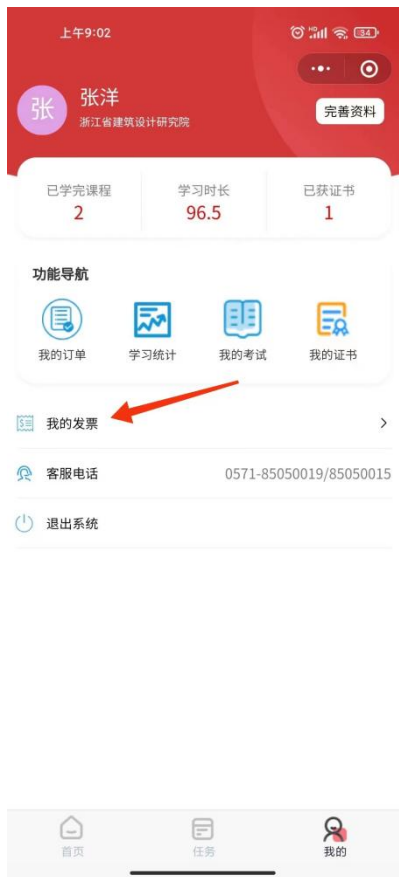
上午9:02

34

张

张洋

浙江省建筑设计研究院

完善资料

已学完课程
2

学习时长
96.5

已获证书
1

功能导航

我的订单

学习统计

我的考试

我的证书

我的发票

客服电话 0571-85050019/85050015

退出系统

首页

任务

我的